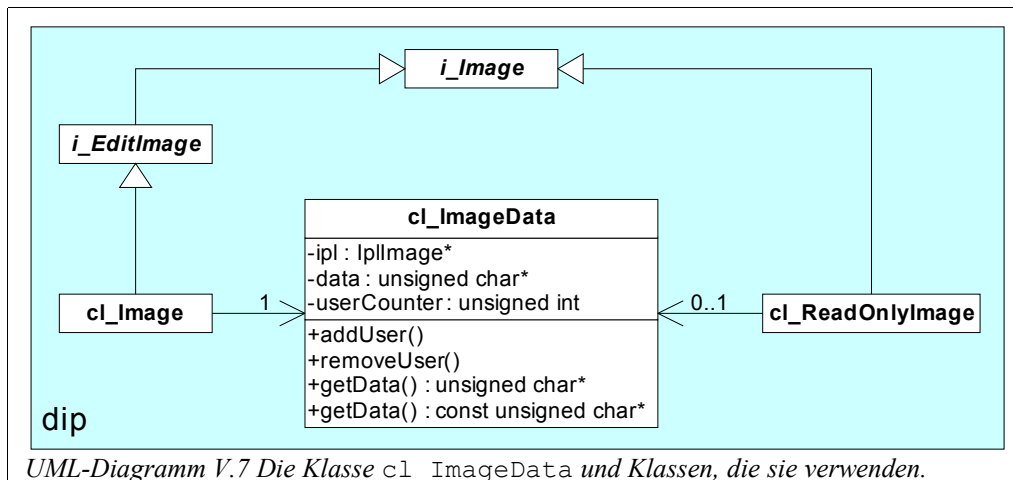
i_Image

i_EditImage

cl_ImageData

-ipl : IplImage*
-data : unsigned char*
-userCounter : unsigned int

+addUser()
+removeUser()
+getData() : unsigned char*
+getData() : const unsigned char*

cl_Image

1

0..1

cl_ReadOnlyImage

dip

UML-Diagramm V.7 Die Klasse cl_ImageData und Klassen, die sie verwenden.